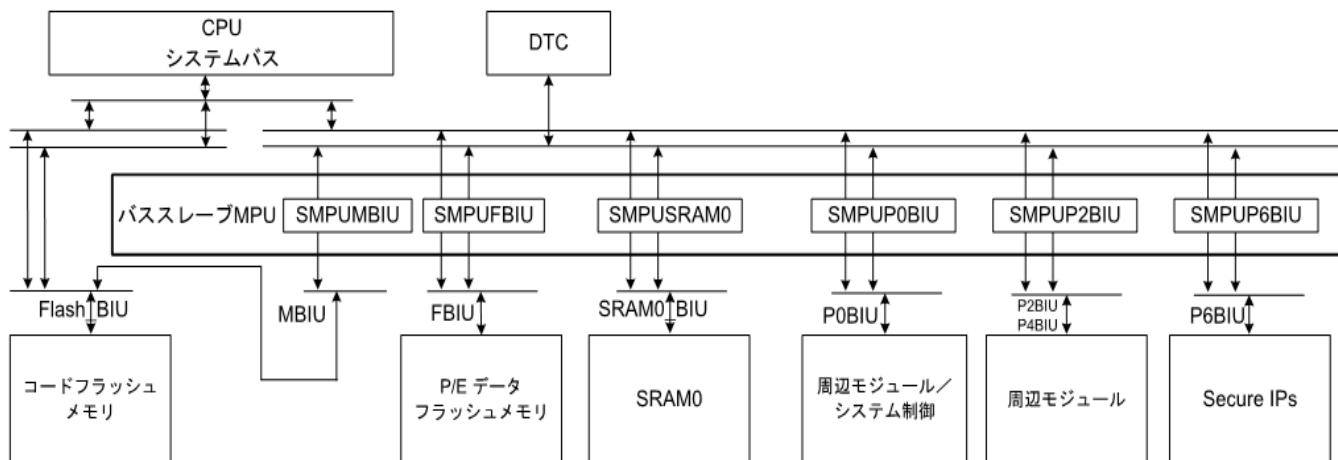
CPU
システムバス

DTC

バススレーブMPU SMPUMBIU SMPUFBIU SMPUSRAM0 SMPUP0BIU SMPUP2BIU SMPUP6BIU

Flash BIU
MBIU
FBIU
SRAM0 BIU
P0BIU
P2BIU
P4BIU
P6BIU

コードフラッシュ
メモリ

P/E データ
フラッシュメモリ

SRAM0

周辺モジュール／
システム制御

周辺モジュール

Secure IPs